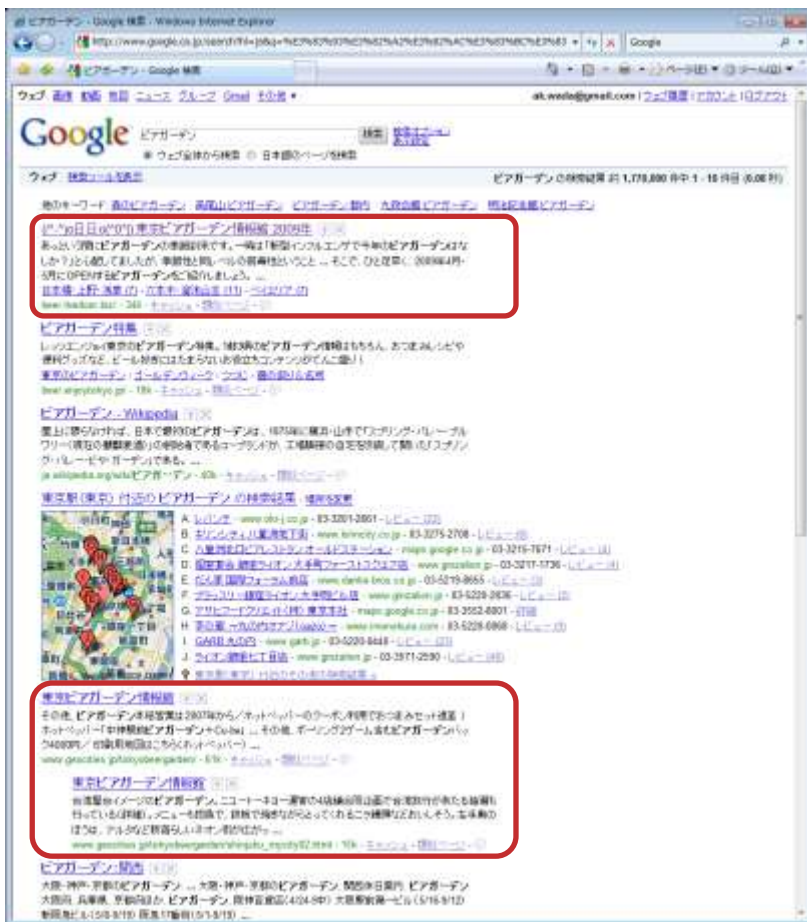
ビアガーデン - Google 検索 - Windows Internet Explorer

http://www.google.co.jp/search?hl=ja&q=%E3%83%93%E3%82%A2%E3%82%AC%E3%83%BC%E3%83

Google

ビアガーデン - Google 検索

ウェブ 画像 動画 地図 ニュース グループ Gmail その他 ▾

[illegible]@gmail.com | ウェブ履歴 | マイアカウント | ログアウト

Google

ビアガーデン

検索

ウェブ全体から検索 日本語のページを検索

ウェブ 検索ツールを表示

ビアガーデン の検索結果 約 1,170,000 件中 1 - 10 件目 (0.08 秒)

他のキーワード: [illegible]ビアガーデン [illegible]ビアガーデン ビアガーデン 新宿 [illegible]ビアガーデン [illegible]ビアガーデン

(^_^)日日o(^0^)! 東京ビアガーデン情報館 2009年

あっという間にビアガーデンの季節到来です。一時は「新型インフルエンザで今年のビアガーデンはないか？」とも言われましたが、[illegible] ... そこで、ひと足早く 2009年4月-5月にOPENするビアガーデンをご紹介しましょう。...

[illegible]

beer.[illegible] - 34k - キャッシュ - 類似ページ

ビアガーデン特集

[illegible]ビアガーデン特集。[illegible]ビアガーデン情報はもちろん、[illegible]

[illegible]

beer.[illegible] - 18k - キャッシュ - 類似ページ

ビアガーデン - Wikipedia

屋上に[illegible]ビアガーデンは、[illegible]

ja.wikipedia.org/wiki/ビアガーデン - 43k - キャッシュ - 類似ページ

東京駅 (東京) 付近の ビアガーデン の検索結果 - 場所を変更

A. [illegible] - www.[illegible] - 03-3201-2661 - レビュー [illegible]
B. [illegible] - www.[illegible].co.jp - 03-3275-2708 - レビュー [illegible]
C. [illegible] - maps.google.co.jp - 03-3215-7671 - レビュー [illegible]
D. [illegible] - www.ginzalion.jp - 03-3217-1736 - レビュー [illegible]
E. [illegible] - www.danke-bros.co.jp - 03-5219-8655 - レビュー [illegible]
F. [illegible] - www.ginzalion.jp - 03-5220-2636 - レビュー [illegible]
G. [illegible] - maps.google.co.jp - 03-3552-6001 - 詳細
H. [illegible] - www.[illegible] - 03-5228-0868 - レビュー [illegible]
I. GARB 丸の内 - www.garb.jp - 03-5220-6448 - レビュー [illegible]
J. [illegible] - www.ginzalion.jp - 03-3571-2590 - レビュー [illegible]

東京駅 (東京) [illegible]

東京ビアガーデン情報館

その他、ビアガーデン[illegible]2007年から/ホットペッパーのクーポン利用で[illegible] ホットペッパー「※神宮外苑ビアガーデン+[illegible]」... その他、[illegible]ビアガーデン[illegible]

www.geocities.jp/tokyobeergarden/ - 61k - キャッシュ - 類似ページ

東京ビアガーデン情報館

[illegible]ビアガーデン。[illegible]

www.geocities.jp/tokyobeergarden/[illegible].html - 10k - キャッシュ - 類似ページ

ビアガーデン-関西

大阪・神戸・京都のビアガーデン ... 大阪・神戸・京都のビアガーデン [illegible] ビアガーデン 大阪市、兵庫県、京都市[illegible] ビアガーデン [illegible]